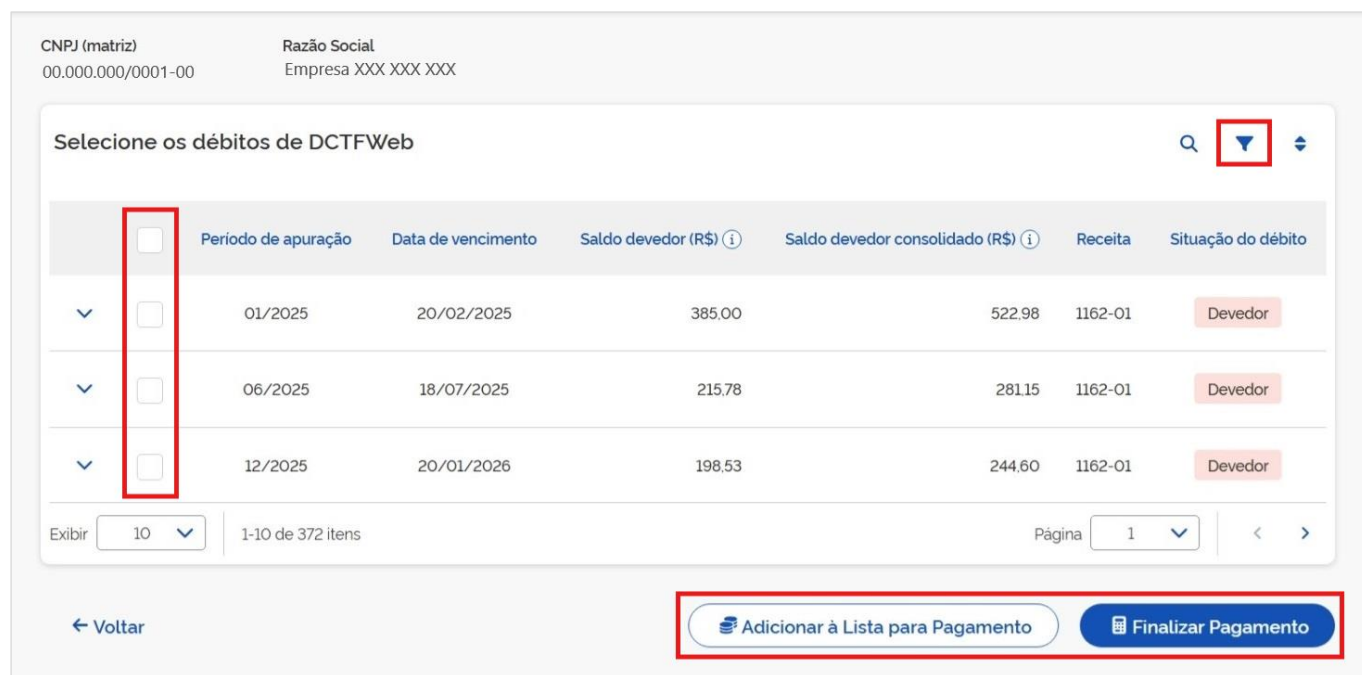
CNPJ (matriz)
00.000.000/0001-00

Razão Social
Empresa XXX XXX XXX

Selecione os débitos de DCTFWeb

| | | Período de apuração | Data de vencimento | Saldo devedor (R$) | Saldo devedor consolidado (R$) | Receita | Situação do débito |
|---|---|---|---|---|---|---|---|
| | | 01/2025 | 20/02/2025 | 385,00 | 522,98 | 1162-01 | Devedor |
| | | 06/2025 | 18/07/2025 | 215,78 | 281,15 | 1162-01 | Devedor |
| | | 12/2025 | 20/01/2026 | 198,53 | 244,60 | 1162-01 | Devedor |

Exibir 10
1-10 de 372 itens
Página 1

← Voltar
Adicionar à Lista para Pagamento
Finalizar Pagamento